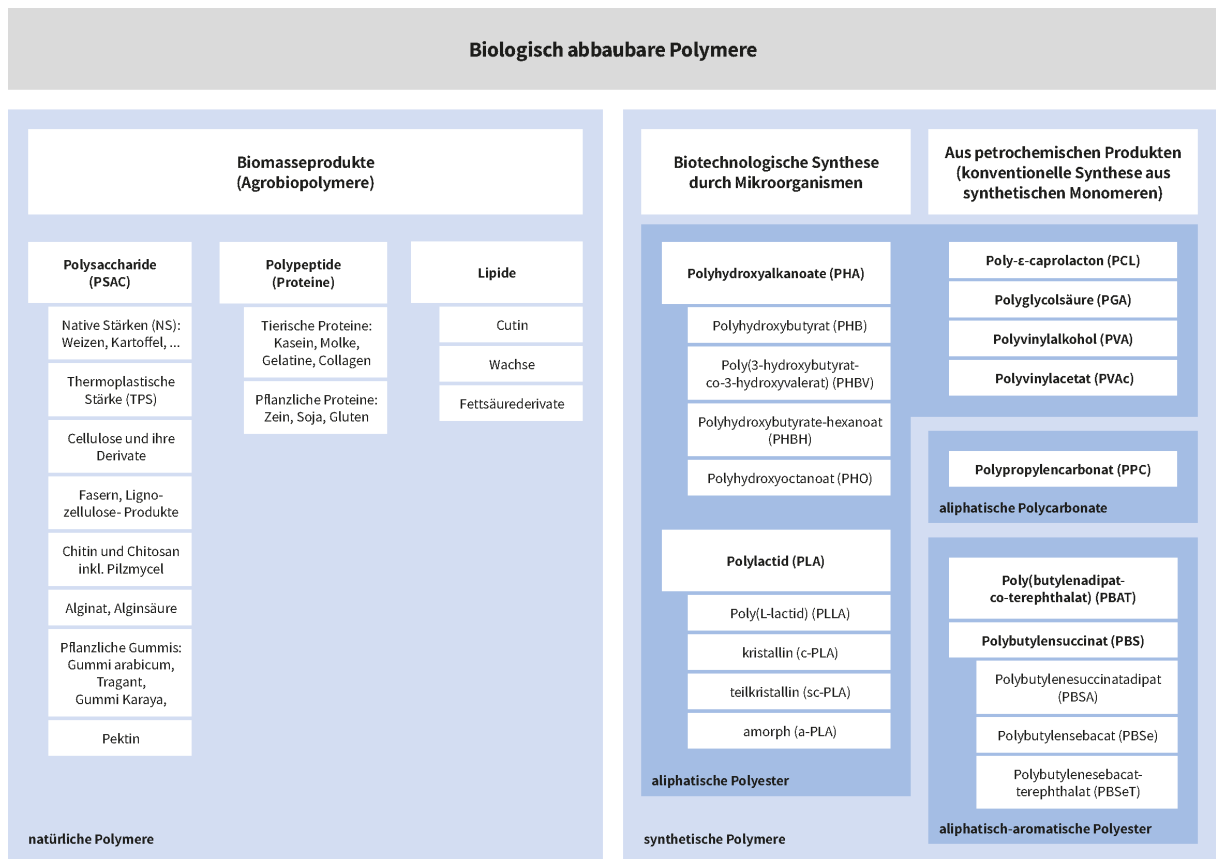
Biologisch abbaubare Polymere

Biomasseprodukte (Agrobiopolymere)

Polysaccharide (PSAC)

Native Stärken (NS): Weizen, Kartoffel, ...

Thermoplastische Stärke (TPS)

Cellulose und ihre Derivate

Fasern, Lignozellulose- Produkte

Chitin und Chitosan inkl. Pilzmycel

Alginat, Alginsäure

Pflanzliche Gummis: Gummi arabicum, Tragant, Gummi Karaya,

Pektin

Polypeptide (Proteine)

Tierische Proteine: Kasein, Molke, Gelatine, Collagen

Pflanzliche Proteine: Zein, Soja, Gluten

Lipide

Cutin

Wachse

Fettsäurederivate

natürliche Polymere

Biotechnologische Synthese durch Mikroorganismen

Aus petrochemischen Produkten (konventionelle Synthese aus synthetischen Monomeren)

Polyhydroxyalkanoate (PHA)

Polyhydroxybutyrat (PHB)

Poly(3-hydroxybutyrat-co-3-hydroxyvalerat) (PHBV)

Polyhydroxybutyrate-hexanoat (PHBH)

Polyhydroxyoctanoat (PHO)

Polylactid (PLA)

Poly(L-lactid) (PLLA)

kristallin (c-PLA)

teilkristallin (sc-PLA)

amorph (a-PLA)

aliphatische Polyester

Poly-ε-caprolacton (PCL)

Polyglycolsäure (PGA)

Polyvinylalkohol (PVA)

Polyvinylacetat (PVAc)

Polypropylencarbonat (PPC)

aliphatische Polycarbonate

Poly(butylenadipat-co-terephthalat) (PBAT)

Polybutylensuccinat (PBS)

Polybutylenesuccinatadipat (PBSA)

Polybutylensebacat (PBSe)

Polybutylenesebacat-terephthalat (PBSeT)

aliphatisch-aromatische Polyester

synthetische Polymere